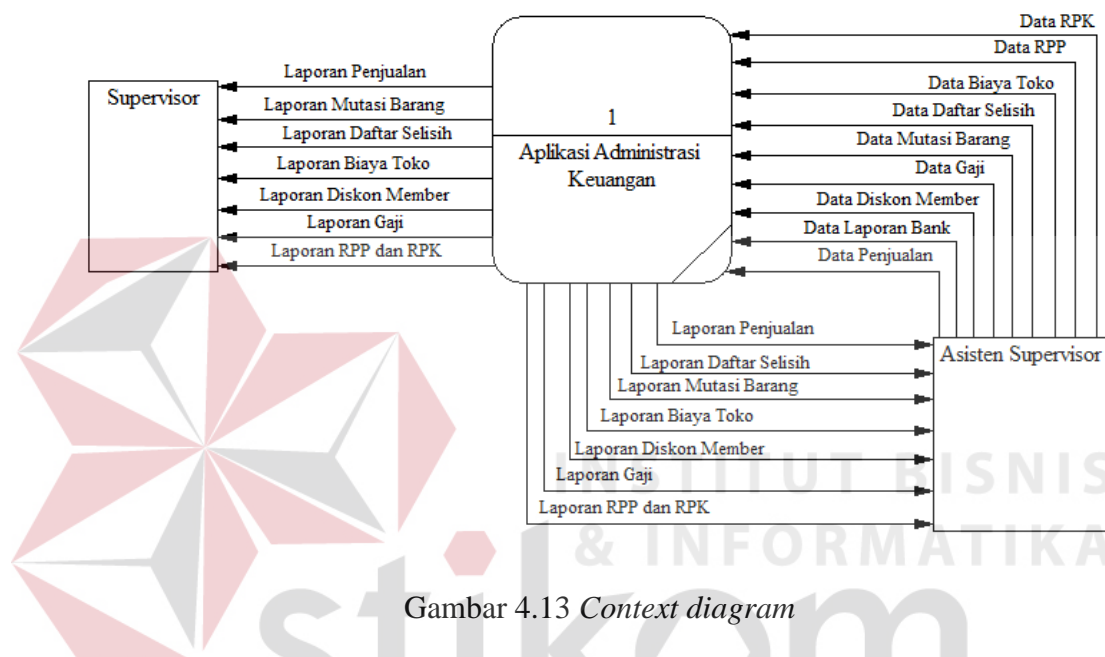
Supervisor

Laporan Penjualan
Laporan Mutasi Barang
Laporan Daftar Selisih
Laporan Biaya Toko
Laporan Diskon Member
Laporan Gaji
Laporan RPP dan RPK

1
Aplikasi Administrasi Keuangan

Data RPK
Data RPP
Data Biaya Toko
Data Daftar Selisih
Data Mutasi Barang
Data Gaji
Data Diskon Member
Data Laporan Bank
Data Penjualan

Laporan Penjualan
Laporan Daftar Selisih
Laporan Mutasi Barang
Laporan Biaya Toko
Laporan Diskon Member
Laporan Gaji
Laporan RPP dan RPK

Asisten Supervisor

INSTITUT BISNIS & INFORMATIKA stikom

Gambar 4.13 *Context diagram*